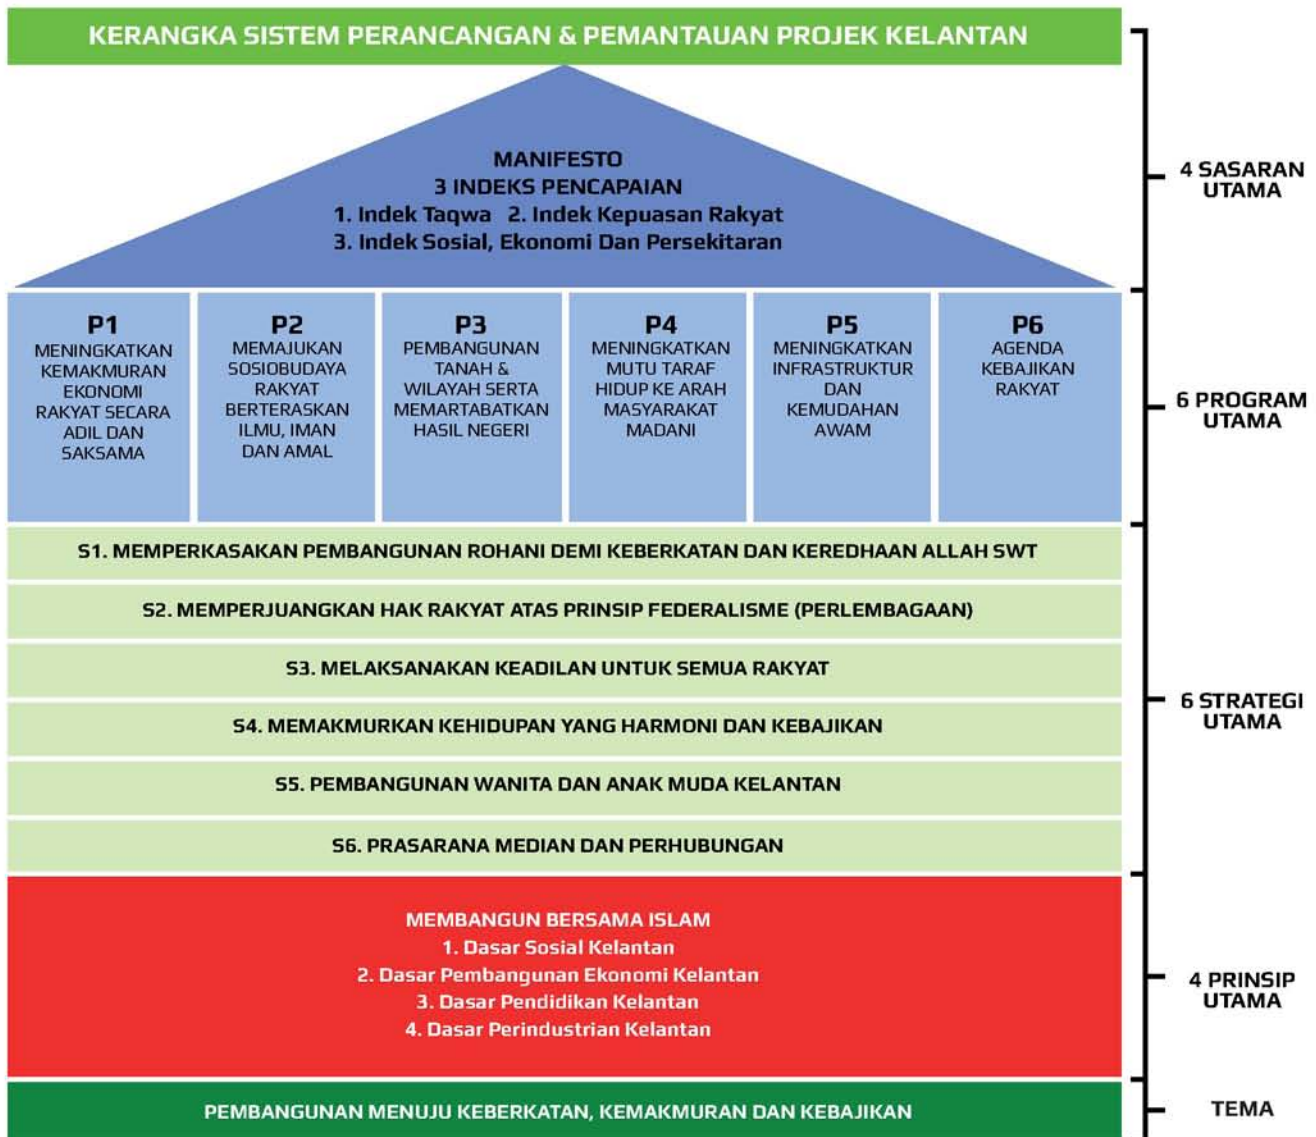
KERANGKA SISTEM PERANCANGAN & PEMANTAUAN PROJEK KELANTAN

MANIFESTO
3 INDEKS PENCAPAIAN
1. Indek Taqwa 2. Indek Kepuasan Rakyat
3. Indek Sosial, Ekonomi Dan Persekitaran

4 SASARAN UTAMA

| P1 | P2 | P3 | P4 | P5 | P6 |
|---|---|---|---|---|---|
| MENINGKATKAN KEMAKMURAN EKONOMI RAKYAT SECARA ADIL DAN SAKSAMA | MEMAJUKAN SOSIOBUDAYA RAKYAT BERTERASKAN ILMU, IMAN DAN AMAL | PEMBANGUNAN TANAH & WILAYAH SERTA MEMARTABATKAN HASIL NEGERI | MENINGKATKAN MUTU TARAF HIDUP KE ARAH MASYARAKAT MADANI | MENINGKATKAN INFRASTRUKTUR DAN KEMUDAHAN AWAM | AGENDA KEBAJIKAN RAKYAT |

6 PROGRAM UTAMA

S1. MEMPERKASAKAN PEMBANGUNAN ROHANI DEMI KEBERKATAN DAN KEREDHAAN ALLAH SWT

S2. MEMPERJUANGKAN HAK RAKYAT ATAS PRINSIP FEDERALISME (PERLEMBAGAAN)

S3. MELAKSANAKAN KEADILAN UNTUK SEMUA RAKYAT

S4. MEMAKMURKAN KEHIDUPAN YANG HARMONI DAN KEBAJIKAN

S5. PEMBANGUNAN WANITA DAN ANAK MUDA KELANTAN

S6. PRASARANA MEDIAN DAN PERHUBUNGAN

6 STRATEGI UTAMA

MEMBANGUN BERSAMA ISLAM
1. Dasar Sosial Kelantan
2. Dasar Pembangunan Ekonomi Kelantan
3. Dasar Pendidikan Kelantan
4. Dasar Perindustrian Kelantan

4 PRINSIP UTAMA

PEMBANGUNAN MENUJU KEBERKATAN, KEMAKMURAN DAN KEBAJIKAN

TEMA